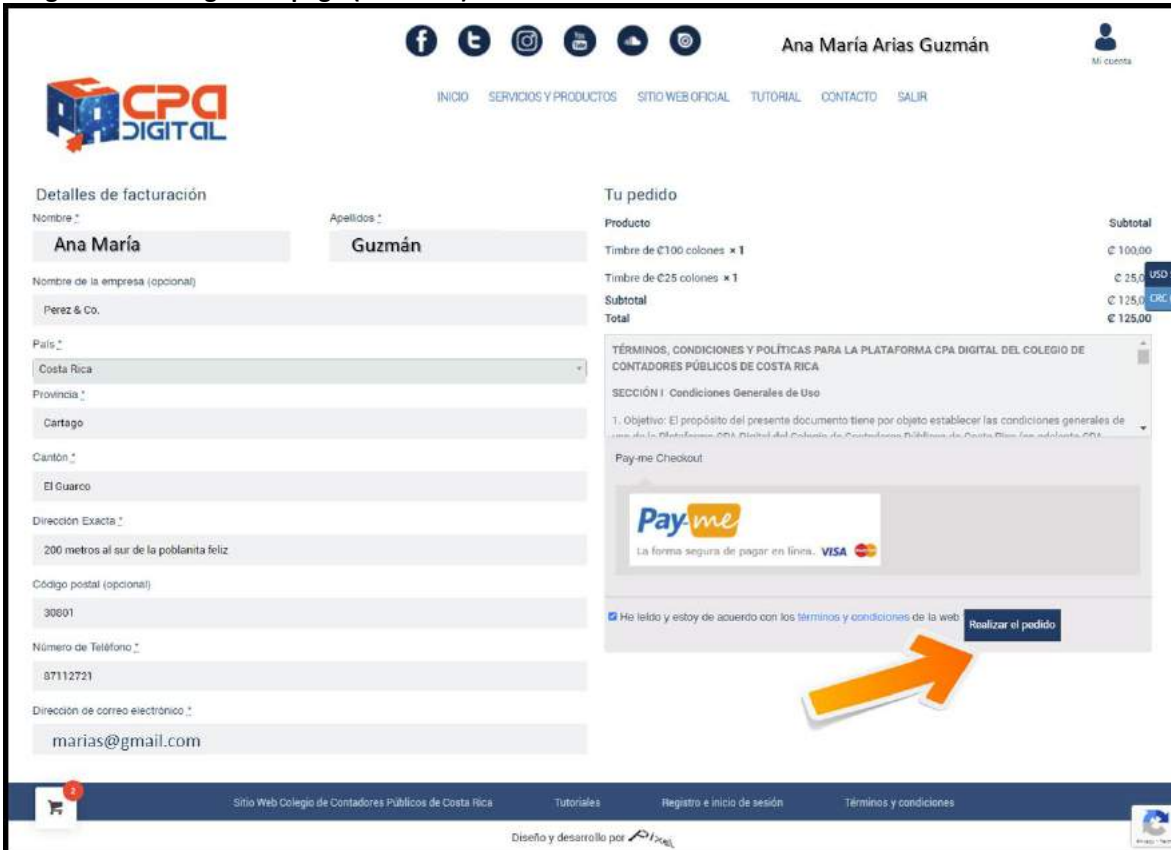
Ana María Arias Guzmán

Mi cuenta

CPA DIGITAL

INICIO SERVICIOS Y PRODUCTOS SITIO WEB OFICIAL TUTORIAL CONTACTO SALIR

Detalles de facturación

Nombre *
Ana María

Apellidos *
Guzmán

Nombre de la empresa (opcional)
Perez & Co.

País *
Costa Rica

Provincia *
Cartago

Cantón *
El Guarco

Dirección Exacta *
200 metros al sur de la poblanita feliz

Código postal (opcional)
30801

Número de Teléfono *
87112721

Dirección de correo electrónico *
marias@gmail.com

Tu pedido

| Producto | Subtotal |
|---|---|
| Timbre de ₡100 colones × 1 | ₡ 100,00 |
| Timbre de ₡25 colones × 1 | ₡ 25,0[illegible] |
| Subtotal | ₡ 125,0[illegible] |
| Total | ₡ 125,00 |

USD
CRC

TÉRMINOS, CONDICIONES Y POLÍTICAS PARA LA PLATAFORMA CPA DIGITAL DEL COLEGIO DE CONTADORES PÚBLICOS DE COSTA RICA

SECCIÓN I Condiciones Generales de Uso

1. Objetivo: El propósito del presente documento tiene por objeto establecer las condiciones generales de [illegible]

Pay-me Checkout

Pay-me
La forma segura de pagar en línea. VISA

He leído y estoy de acuerdo con los términos y condiciones de la web

Realizar el pedido

2

Sitio Web Colegio de Contadores Públicos de Costa Rica Tutoriales Registro e inicio de sesión Términos y condiciones

Diseño y desarrollo por Pixel